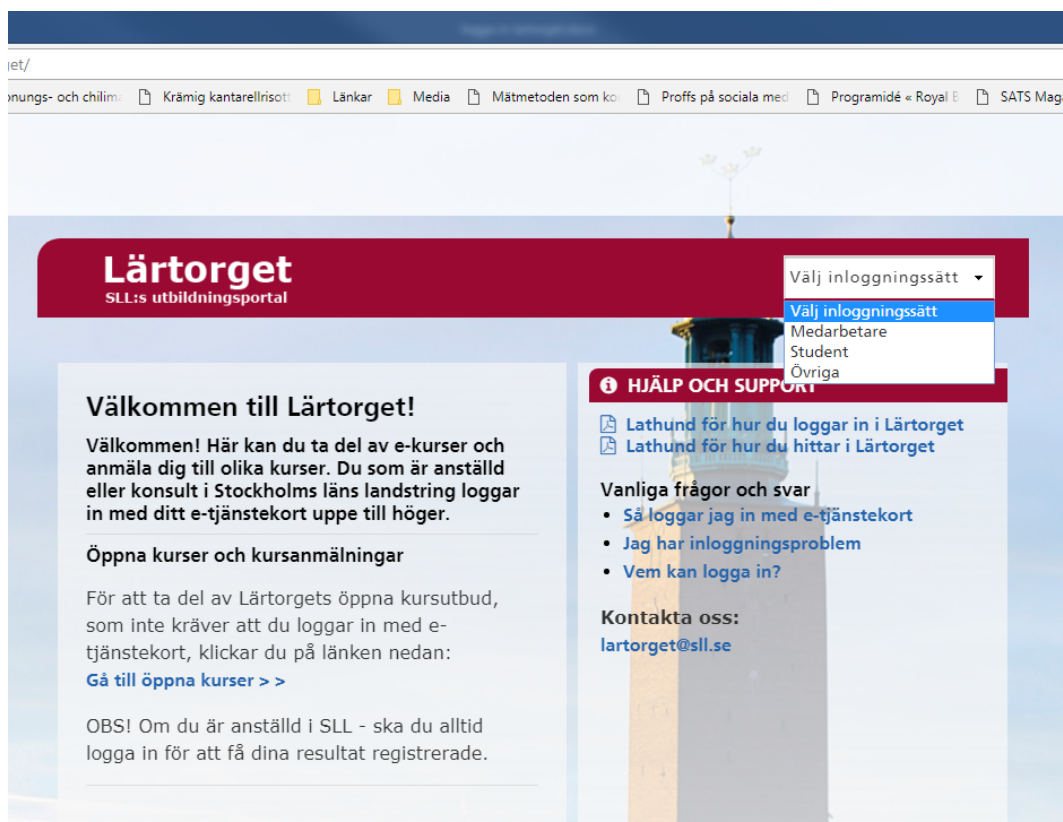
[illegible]

get/

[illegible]nungs- och chilim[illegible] Krämig kantarellrisot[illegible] Länkar Media Mätmetoden som ko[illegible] Proffs på sociala med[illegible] Programidé « Royal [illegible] SATS Mag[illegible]

Lärtorget
SLL:s utbildningsportal

Välj inloggningssätt

Välj inloggningssätt
Medarbetare
Student
Övriga

Välkommen till Lärtorget!

Välkommen! Här kan du ta del av e-kurser och anmäla dig till olika kurser. Du som är anställd eller konsult i Stockholms läns landstring loggar in med ditt e-tjänstekort uppe till höger.

Öppna kurser och kursanmälningar

För att ta del av Lärtorgets öppna kursutbud, som inte kräver att du loggar in med e-tjänstekort, klickar du på länken nedan:
Gå till öppna kurser > >

OBS! Om du är anställd i SLL - ska du alltid logga in för att få dina resultat registrerade.

HJÄLP OCH SUPPORT

Lathund för hur du loggar in i Lärtorget
Lathund för hur du hittar i Lärtorget

Vanliga frågor och svar
• Så loggar jag in med e-tjänstekort
• Jag har inloggningsproblem
• Vem kan logga in?

Kontakta oss:
lartorget@sll.se